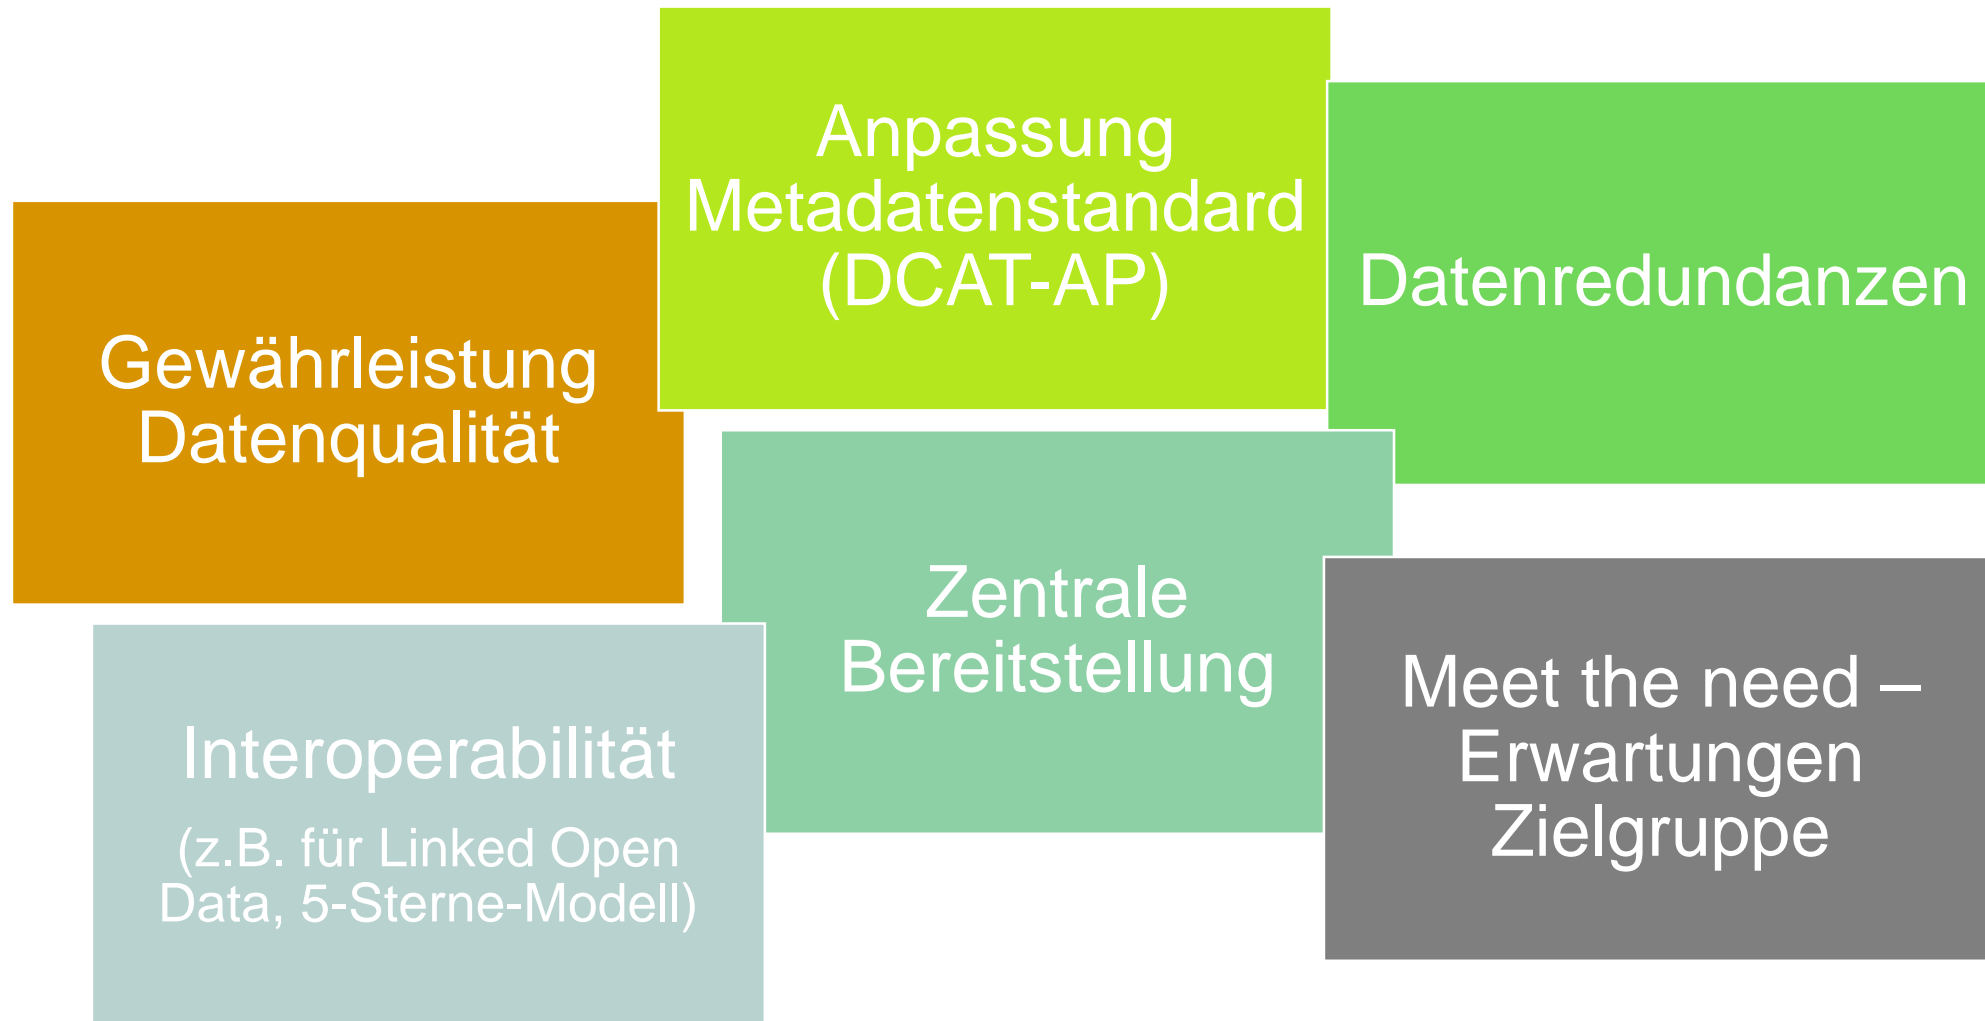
Anpassung Metadatenstandard (DCAT-AP)

Datenredundanzen

Gewährleistung Datenqualität

Zentrale Bereitstellung

Interoperabilität

(z.B. für Linked Open Data, 5-Sterne-Modell)

Meet the need – Erwartungen Zielgruppe